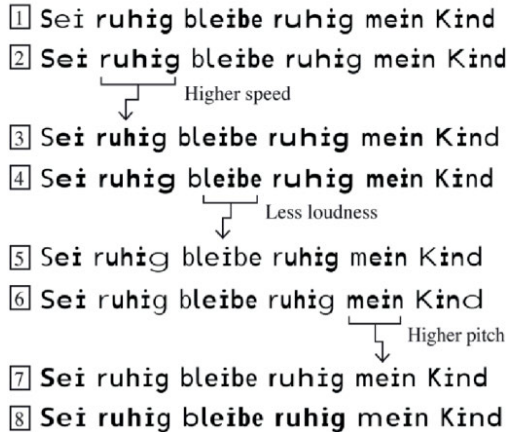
1 Sei ruhig bleibe ruhig mein Kind

2 Sei ruhig bleibe ruhig mein Kind

Higher speed

3 Sei ruhig bleibe ruhig mein Kind

4 Sei ruhig bleibe ruhig mein Kind

Less loudness

5 Sei ruhig bleibe ruhig mein Kind

6 Sei ruhig bleibe ruhig mein Kind

Higher pitch

7 Sei ruhig bleibe ruhig mein Kind

8 Sei ruhig bleibe ruhig mein Kind